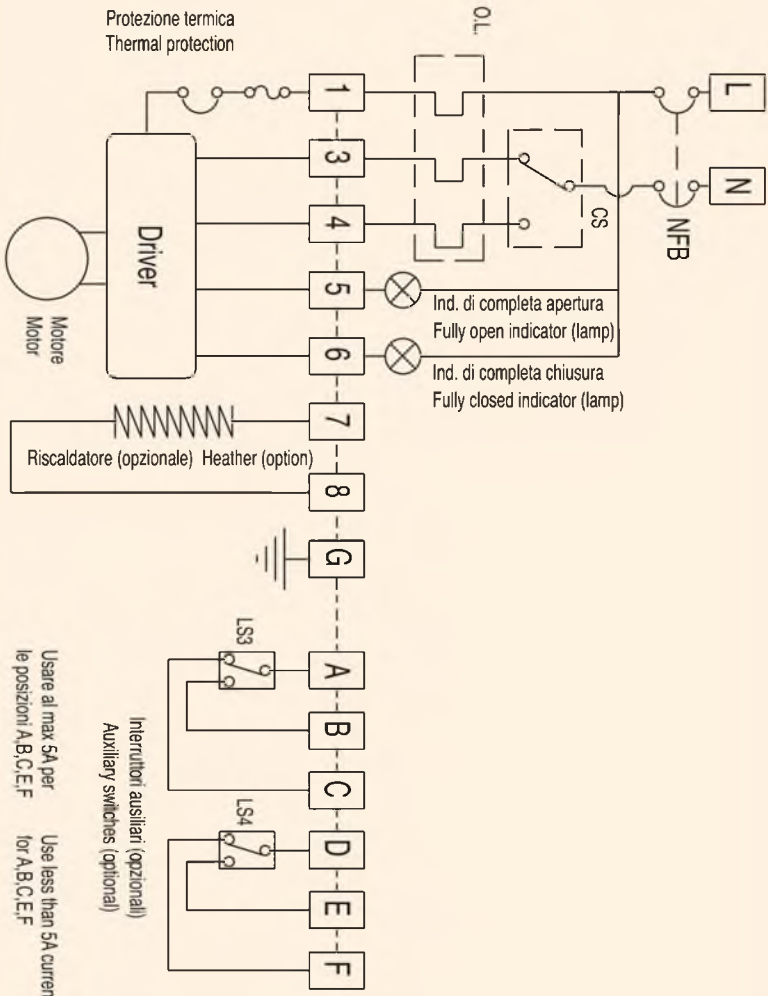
Protezione termica
Thermal protection

O.L.

1
3
4
5
6
7
8
G
A
B
C
D
E
F

L
N
NFB
CS

Driver

Motore
Motor

Ind. di completa apertura
Fully open indicator (lamp)

Ind. di completa chiusura
Fully closed indicator (lamp)

Riscaldatore (opzionale) Heather (option)

LS3
LS4

Interruttori ausiliari (opzionali)
Auxiliary swiches (optional)

Usare al max 5A per le posizioni A,B,C,E,F

Use less than 5A curren for A,B,C,E,F